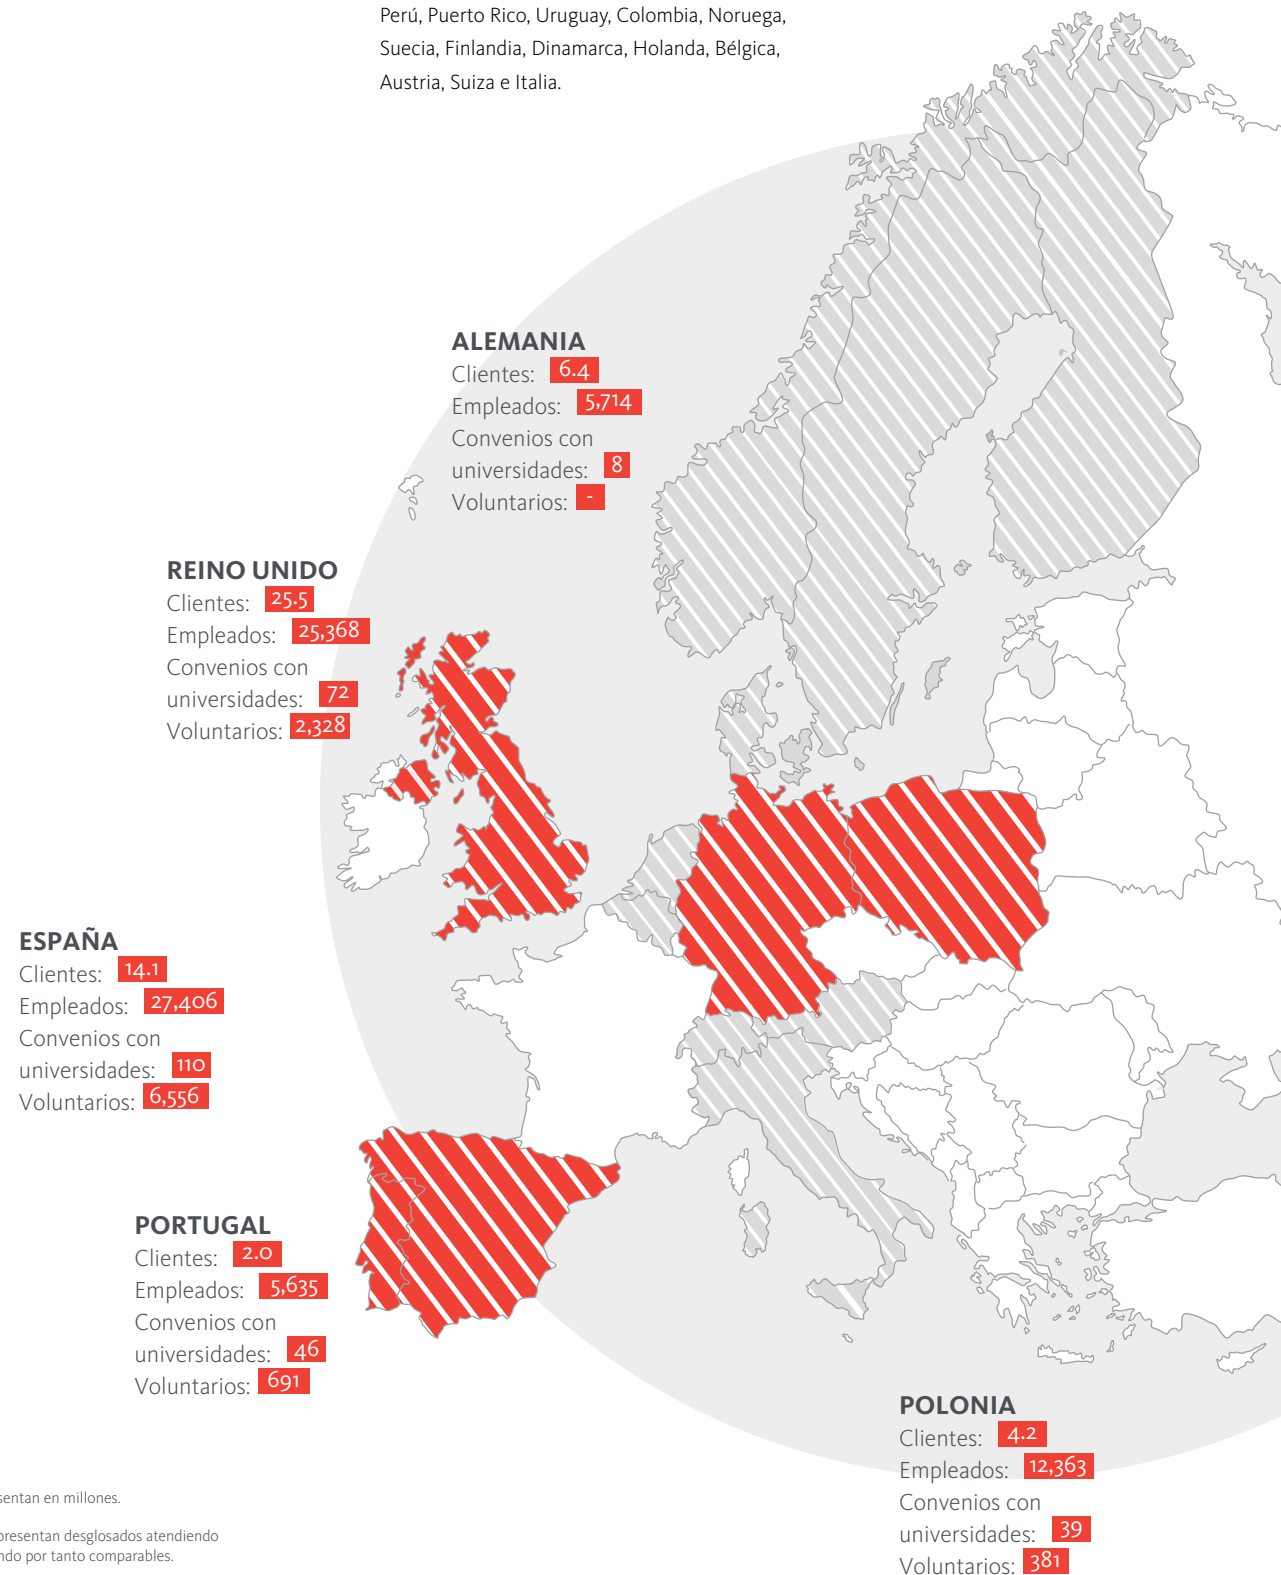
Perú, Puerto Rico, Uruguay, Colombia, Noruega, Suecia, Finlandia, Dinamarca, Holanda, Bélgica, Austria, Suiza e Italia.

ALEMANIA
Clientes: 6.4
Empleados: 5,714
Convenios con universidades: 8
Voluntarios: -

REINO UNIDO
Clientes: 25.5
Empleados: 25,368
Convenios con universidades: 72
Voluntarios: 2,328

ESPAÑA
Clientes: 14.1
Empleados: 27,406
Convenios con universidades: 110
Voluntarios: 6,556

PORTUGAL
Clientes: 2.0
Empleados: 5,635
Convenios con universidades: 46
Voluntarios: 691

POLONIA
Clientes: 4.2
Empleados: 12,363
Convenios con universidades: 39
Voluntarios: 381

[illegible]sentan en millones.

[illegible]presentan desglosados atendiendo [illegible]ndo por tanto comparables.